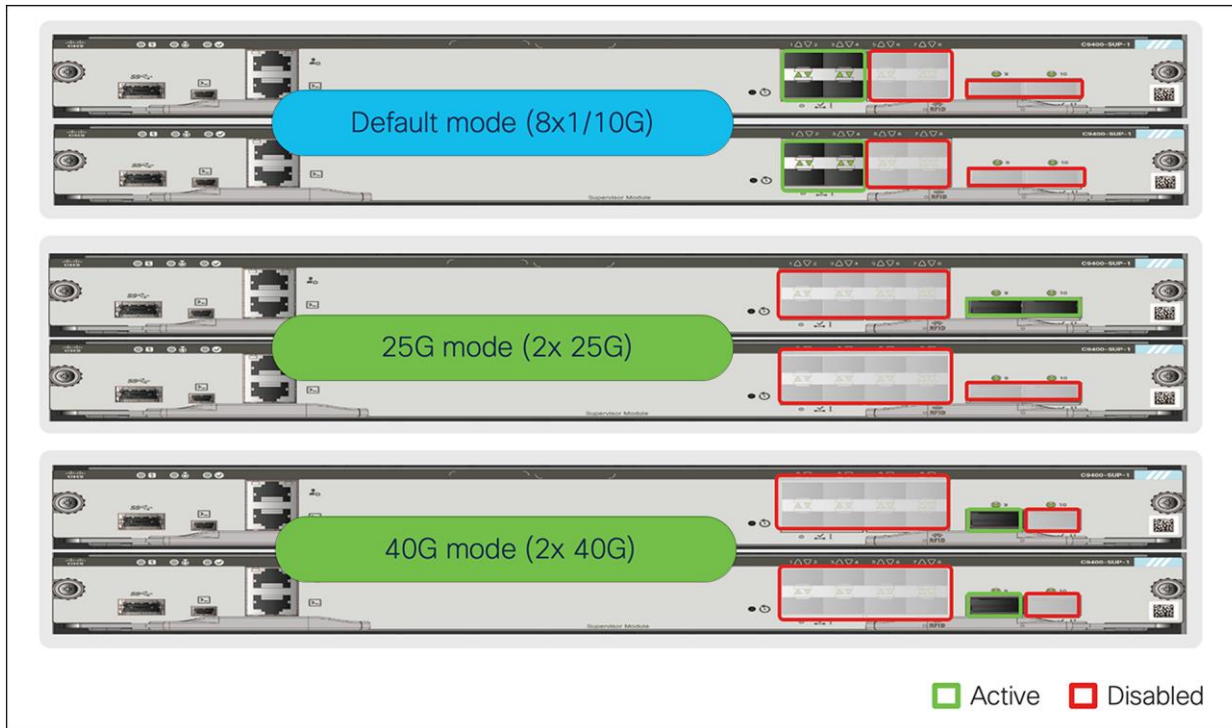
C9400-SUP-1

Default mode (8x1/10G)

C9400-SUP-1

Supervisor Module

C9400-SUP-1

25G mode (2x 25G)

C9400-SUP-1

Supervisor Module

C9400-SUP-1

40G mode (2x 40G)

C9400-SUP-1

Supervisor Module

Active Disabled